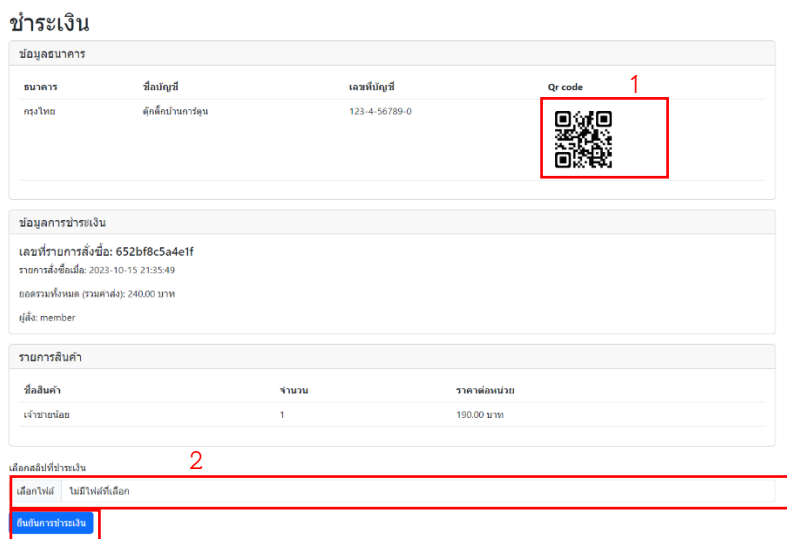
ชำระเงิน

ข้อมูลธนาคาร

| ธนาคาร | ชื่อบัญชี | เลขที่บัญชี | Qr code |
|---|---|---|---|
| กรุงไทย | ตุ๊กตั๊กบ้านการ์ตูน | 123-4-56789-0 | |

1

ข้อมูลการชำระเงิน

เลขที่รายการสั่งซื้อ: 652bf8c5a4e1f

รายการสั่งซื้อเมื่อ: 2023-10-15 21:35:49

ยอดรวมทั้งหมด (รวมค่าส่ง): 240.00 บาท

ผู้สั่ง: member

รายการสินค้า

| ชื่อสินค้า | จำนวน | ราคาต่อหน่วย |
|---|---|---|
| เจ้าชายน้อย | 1 | 190.00 บาท |

2

เลือกสลิปที่ชำระเงิน

เลือกไฟล์ ไม่มีไฟล์ที่เลือก

ยืนยันการชำระเงิน